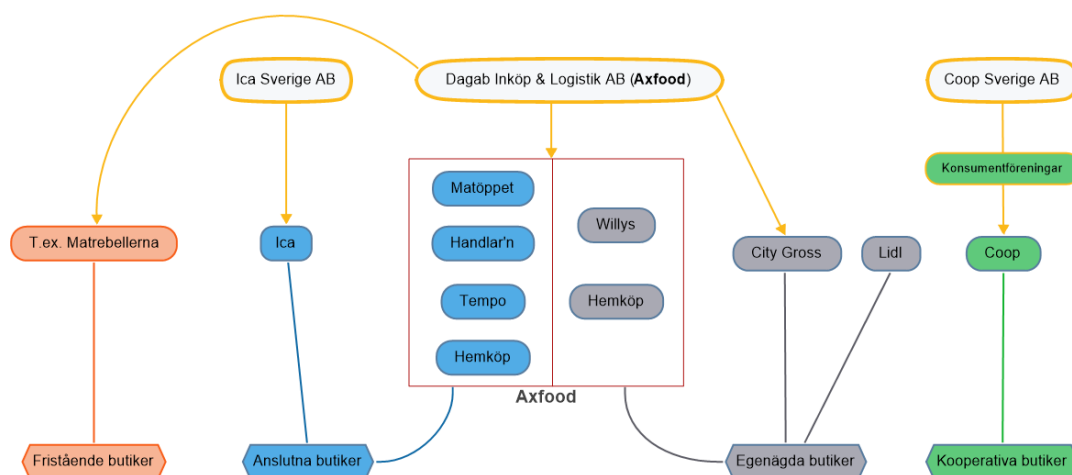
Ica Sverige AB

Dagab Inköp & Logistik AB (**Axfood**)

Coop Sverige AB

Konsumentföreningar

T.ex. Matrebellerna

Ica

Matöppet

Handlar'n

Tempo

Hemköp

Willys

Hemköp

Axfood

City Gross

Lidl

Coop

Fristående butiker

Anslutna butiker

Egenägda butiker

Kooperativa butiker